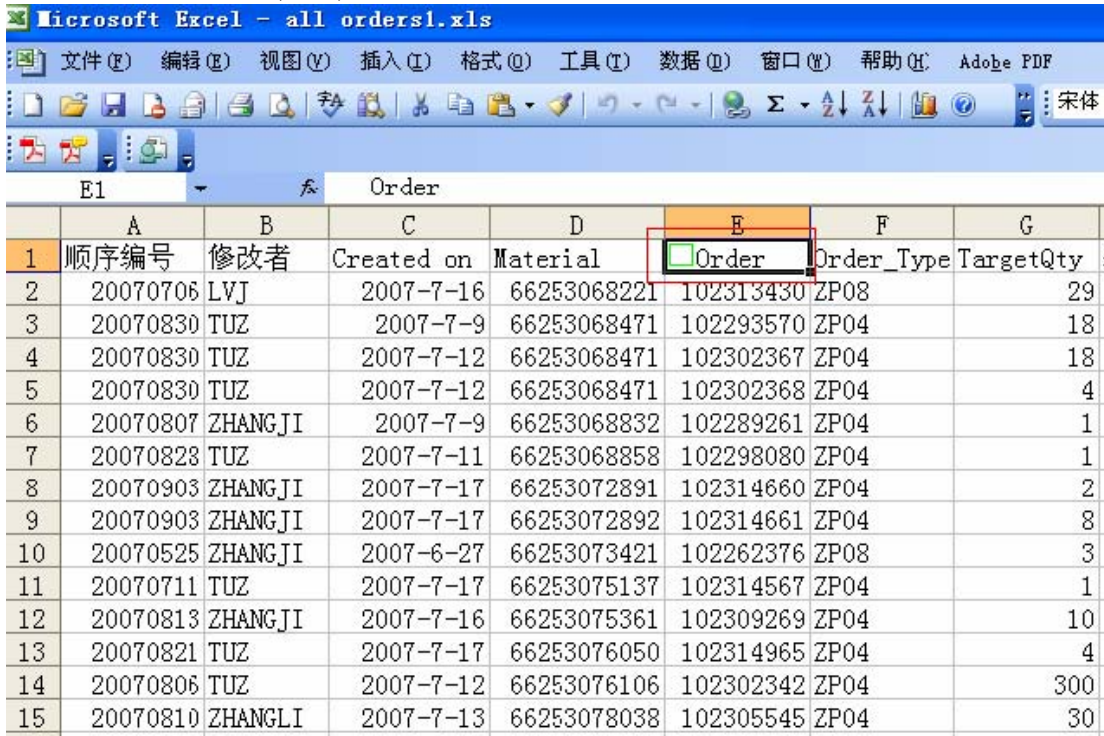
Microsoft Excel - all orders1.xls

文件(F) 编辑(E) 视图(V) 插入(I) 格式(O) 工具(T) 数据(D) 窗口(W) 帮助(H) Adobe PDF

宋体

E1 fx Order

| | A | B | C | D | E | F | G |
|---|---|---|---|---|---|---|---|
| 1 | 顺序编号 | 修改者 | Created on | Material | Order | Order_Type | TargetQty |
| 2 | 20070706 | LVJ | 2007-7-16 | 66253068221 | 102313430 | ZP08 | 29 |
| 3 | 20070830 | TUZ | 2007-7-9 | 66253068471 | 102293570 | ZP04 | 18 |
| 4 | 20070830 | TUZ | 2007-7-12 | 66253068471 | 102302367 | ZP04 | 18 |
| 5 | 20070830 | TUZ | 2007-7-12 | 66253068471 | 102302368 | ZP04 | 4 |
| 6 | 20070807 | ZHANGJI | 2007-7-9 | 66253068832 | 102289261 | ZP04 | 1 |
| 7 | 20070823 | TUZ | 2007-7-11 | 66253068858 | 102298080 | ZP04 | 1 |
| 8 | 20070903 | ZHANGJI | 2007-7-17 | 66253072891 | 102314660 | ZP04 | 2 |
| 9 | 20070903 | ZHANGJI | 2007-7-17 | 66253072892 | 102314661 | ZP04 | 8 |
| 10 | 20070525 | ZHANGJI | 2007-6-27 | 66253073421 | 102262376 | ZP08 | 3 |
| 11 | 20070711 | TUZ | 2007-7-17 | 66253075137 | 102314567 | ZP04 | 1 |
| 12 | 20070813 | ZHANGJI | 2007-7-16 | 66253075361 | 102309269 | ZP04 | 10 |
| 13 | 20070821 | TUZ | 2007-7-17 | 66253076050 | 102314965 | ZP04 | 4 |
| 14 | 20070806 | TUZ | 2007-7-12 | 66253076106 | 102302342 | ZP04 | 300 |
| 15 | 20070810 | ZHANGLI | 2007-7-13 | 66253078038 | 102305545 | ZP04 | 30 |